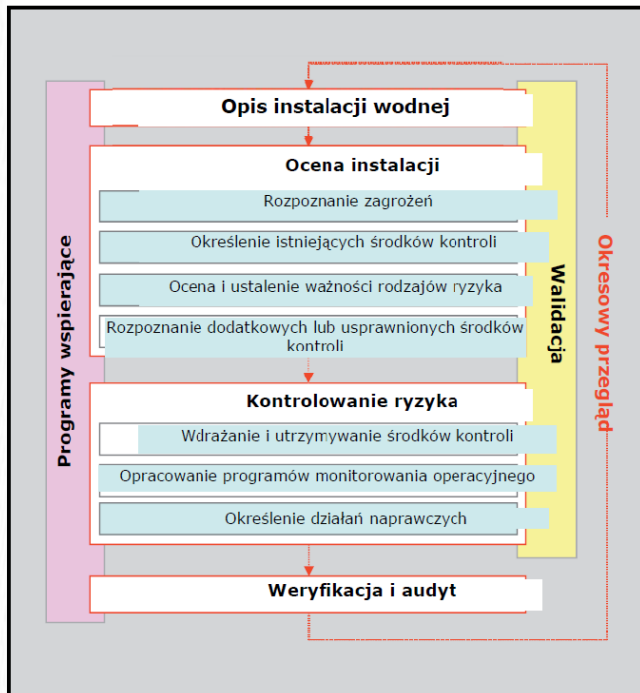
Programy wspierające

Opis instalacji wodnej

Ocena instalacji

Rozpoznanie zagrożeń

Określenie istniejących środków kontroli

Ocena i ustalenie ważności rodzajów ryzyka

Rozpoznanie dodatkowych lub usprawnionych środków kontroli

Kontrolowanie ryzyka

Wdrażanie i utrzymywanie środków kontroli

Opracowanie programów monitorowania operacyjnego

Określenie działań naprawczych

Weryfikacja i audyt

Walidacja

Okresowy przegląd